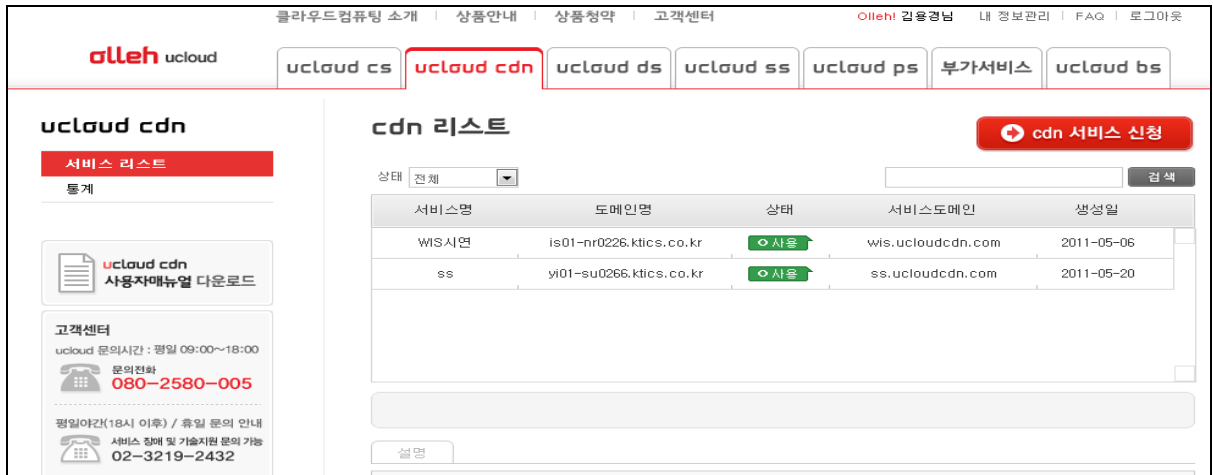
클라우드컴퓨팅 소개 | 상품안내 | 상품청약 | 고객센터

Olleh! 김용경님 | 내 정보관리 | FAQ | 로그아웃

olleh ucloud

ucloud cs | ucloud cdn | ucloud ds | ucloud ss | ucloud ps | 부가서비스 | ucloud bs

ucloud cdn

서비스 리스트
통계

ucloud cdn
사용자매뉴얼 다운로드

고객센터
ucloud 문의시간 : 평일 09:00~18:00
문의전화
080-2580-005

평일야간(18시 이후) / 휴일 문의 안내
서비스 장애 및 기술지원 문의 가능
02-3219-2432

cdn 리스트

cdn 서비스 신청

상태 전체

검 색

| 서비스명 | 도메인명 | 상태 | 서비스도메인 | 생성일 |
|---|---|---|---|---|
| WIS시연 | is01-nr0226.ktics.co.kr | 사용 | wis.ucloudcdn.com | 2011-05-06 |
| ss | yi01-su0266.ktics.co.kr | 사용 | ss.ucloudcdn.com | 2011-05-20 |

설명